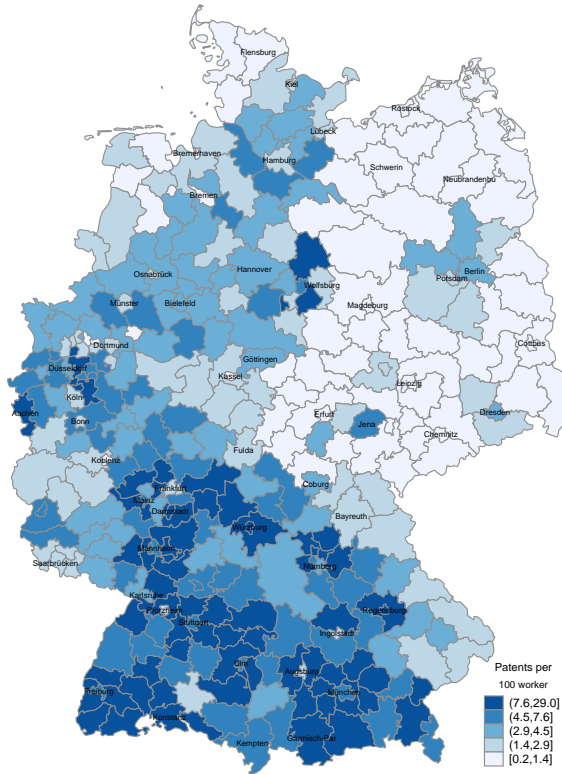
Flensburg
Kiel
Rostock
Lübeck
Bremerhaven
Hamburg
Schwerin
Neubrandenbu
Bremen
Osnabrück
Hannover
Berlin
Wolfsburg
Potsdam
Münster
Bielefeld
Magdeburg
Dortmund
Cottbus
Göttingen
Düsseldorf
Kassel
Leipzig
Köln
Aachen
Erfurt
Dresden
Bonn
Jena
Chemnitz
Koblenz
Fulda
Frankfurt
Coburg
Mainz
Darmstadt
Bayreuth
Würzburg
Mannheim
Nürnberg
Saarbrücken
Karlsruhe
Regensburg
Pforzheim
Ingolstadt
Stuttgart
Ulm
Augsburg
Freiburg
München
Konstanz
Kempten
Garmisch-Par
Patents per
100 worker
(7.6,29.0]
(4.5,7.6]
(2.9,4.5]
(1.4,2.9]
[0.2,1.4]